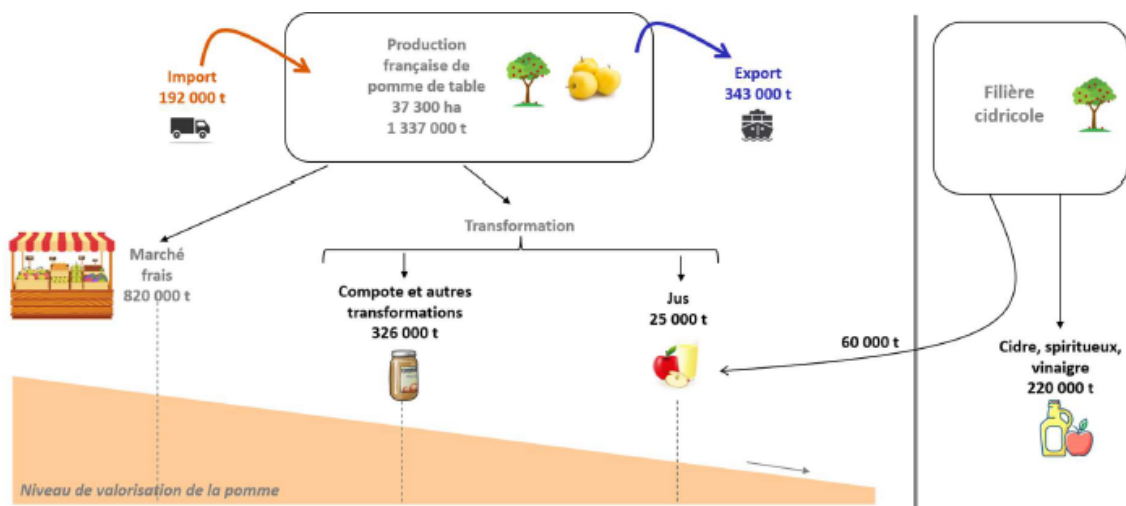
Import
192 000 t

Production française de pomme de table
37 300 ha
1 337 000 t

Export
343 000 t

Filière cidricole

Transformation

Marché frais
820 000 t

Compote et autres transformations
326 000 t

Jus
25 000 t

60 000 t

Cidre, spiritueux, vinaigre
220 000 t

Niveau de valorisation de la pomme